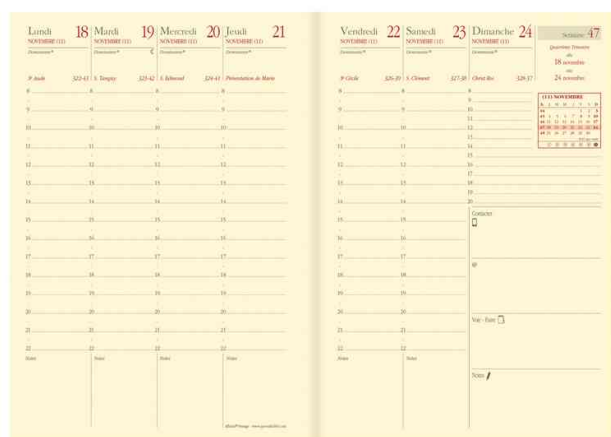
Lundi 18
NOVEMBRE (11)
Dominicaine ®
P. Aude $322\text{-}43$
8
9
10
11
12
13
14
15
16
17
18
19
20
21
22
Notes

Mardi 19
NOVEMBRE (11)
Dominicaine ®
S. Tanguy $323\text{-}42$
8
9
10
11
12
13
14
15
16
17
18
19
20
21
22
Notes

Mercredi 20
NOVEMBRE (11)
Dominicaine ®
S. Edmond $324\text{-}41$
8
9
10
11
12
13
14
15
16
17
18
19
20
21
22
Notes

Jeudi 21
NOVEMBRE (11)
Dominicaine ®
Présentation de Marie
8
9
10
11
12
13
14
15
16
17
18
19
20
21
22
Notes
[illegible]

Vendredi 22
NOVEMBRE (11)
Dominicaine ®
P. Cécile $326\text{-}39$
8
9
10
11
12
13
14
15
16
17
18
19
20
21
22
Notes

Samedi 23
NOVEMBRE (11)
Dominicaine ®
S. Clément $327\text{-}38$
8
9
10
11
12
13
14
15
16
17
18
19
20
21
22
Notes

Dimanche 24
NOVEMBRE (11)
Dominicaine ®
Christ Roi $328\text{-}37$
8
9
10
11
12
13
14
15
16
17
18
19
20

Semaine 47
Quartier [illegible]
du
18 novembre
au
24 novembre

(11) NOVEMBRE
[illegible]

Contacts
@
Voir - Faire
Notes